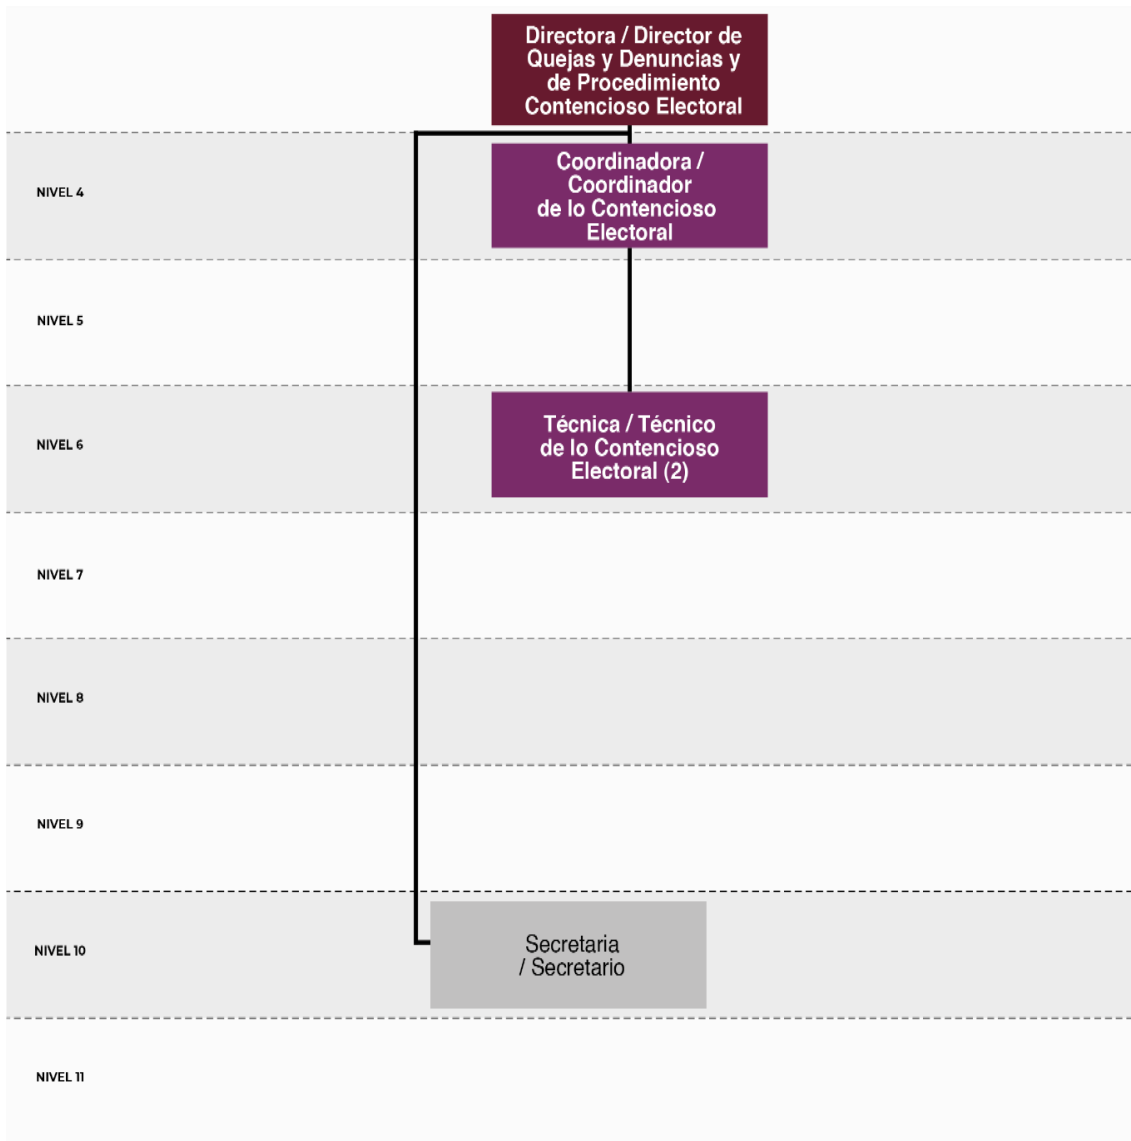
Directora / Director de Quejas y Denuncias y de Procedimiento Contencioso Electoral

NIVEL 4

Coordinadora / Coordinador de lo Contencioso Electoral

NIVEL 5

NIVEL 6

Técnica / Técnico de lo Contencioso Electoral (2)

NIVEL 7

NIVEL 8

NIVEL 9

NIVEL 10

Secretaria / Secretario

NIVEL 11